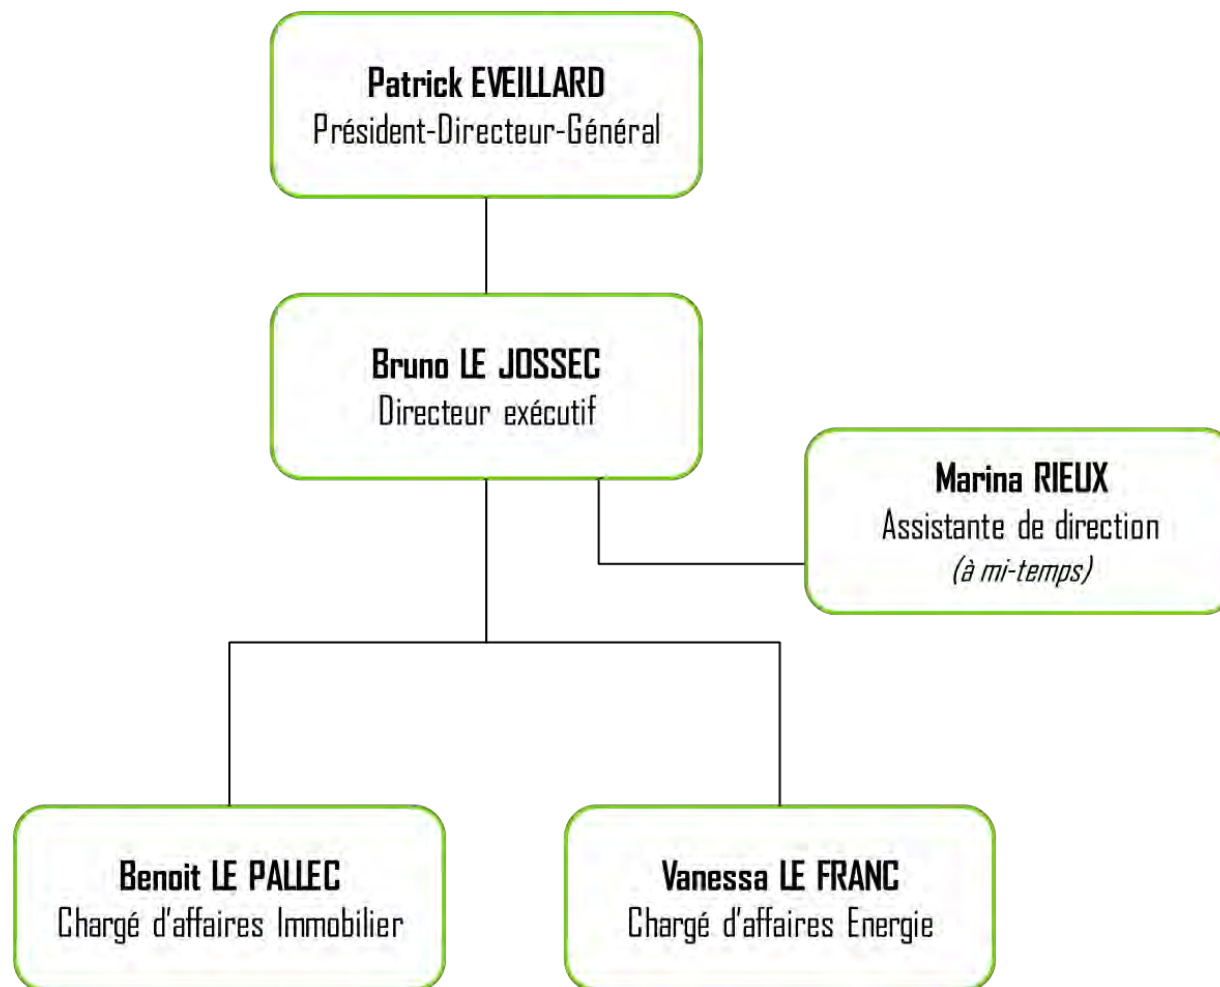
Patrick EVEILLARD
Président-Directeur-Général

Bruno LE JOSSEC
Directeur exécutif

Marina RIEUX
Assistante de direction
(à mi-temps)

Benoit LE PALLEC
Chargé d'affaires Immobilier

Vanessa LE FRANC
Chargé d'affaires Energie